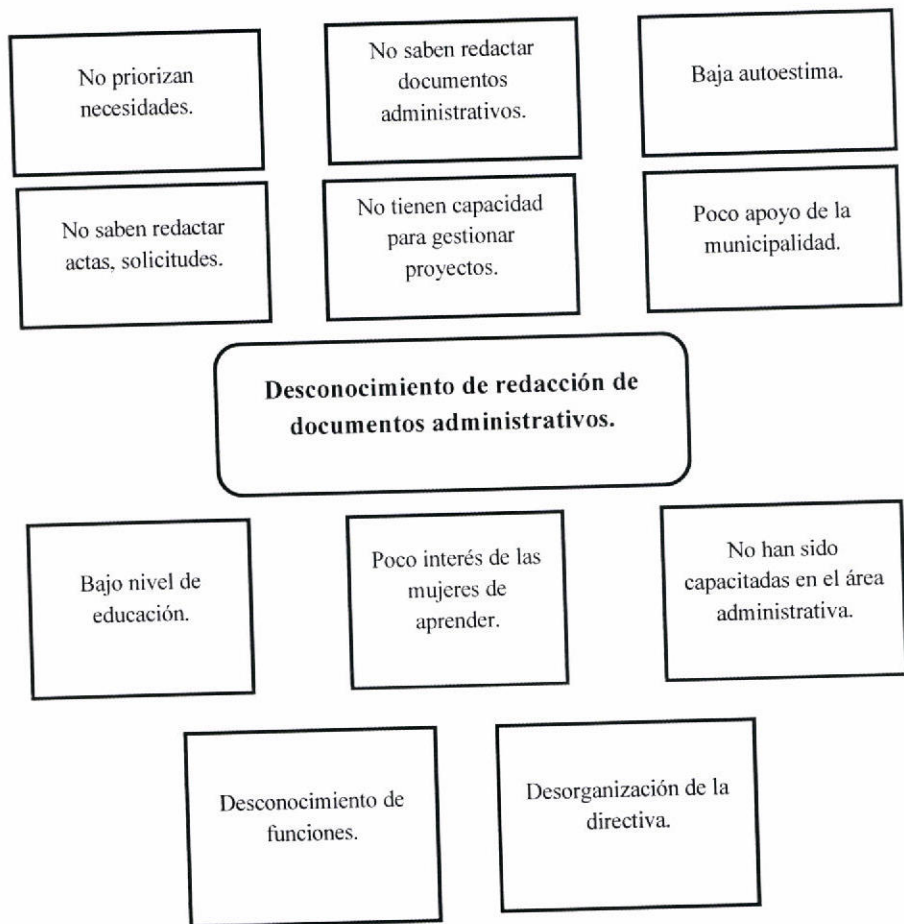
No priorizan necesidades.

No saben redactar documentos administrativos.

Baja autoestima.

No saben redactar actas, solicitudes.

No tienen capacidad para gestionar proyectos.

Poco apoyo de la municipalidad.

**Desconocimiento de redacción de documentos administrativos.**

Bajo nivel de educación.

Poco interés de las mujeres de aprender.

No han sido capacitadas en el área administrativa.

Desconocimiento de funciones.

Desorganización de la directiva.